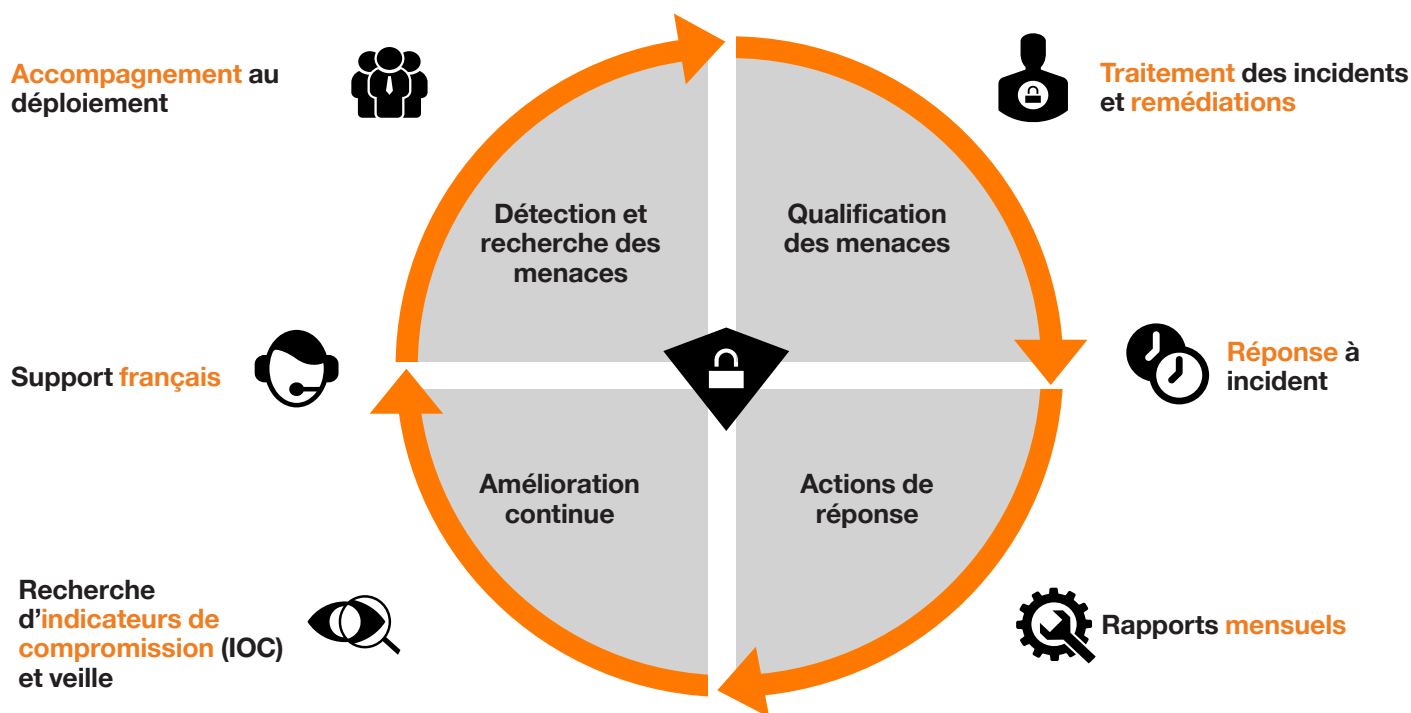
Accompagnement au déploiement

Traitement des incidents et remédiations

Détection et recherche des menaces

Qualification des menaces

Support français

Réponse à incident

Amélioration continue

Actions de réponse

Recherche d'indicateurs de compromission (IOC) et veille

Rapports mensuels